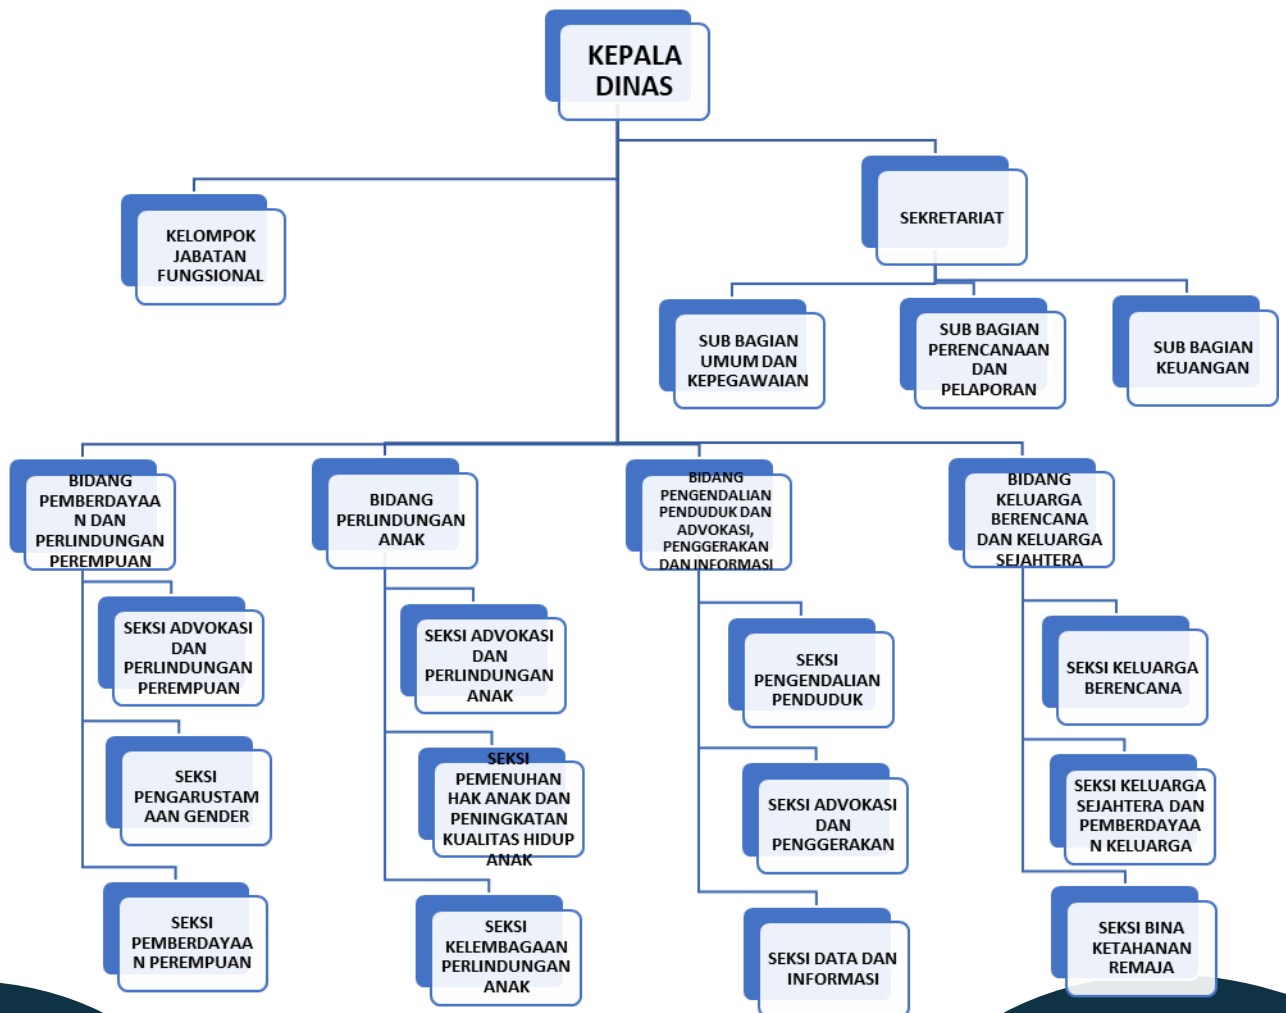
KEPALA DINAS

KELOMPOK JABATAN FUNGSIONAL

SEKRETARIAT

SUB BAGIAN UMUM DAN KEPEGAWAIAN

SUB BAGIAN PERENCANAAN DAN PELAPORAN

SUB BAGIAN KEUANGAN

BIDANG PEMBERDAYAAN DAN PERLINDUNGAN PEREMPUAN

SEKSI ADVOKASI DAN PERLINDUNGAN PEREMPUAN

SEKSI PENGARUSTAMAAN GENDER

SEKSI PEMBERDAYAAN PEREMPUAN

BIDANG PERLINDUNGAN ANAK

SEKSI ADVOKASI DAN PERLINDUNGAN ANAK

SEKSI PEMENUHAN HAK ANAK DAN PENINGKATAN KUALITAS HIDUP ANAK

SEKSI KELEMBAGAAN PERLINDUNGAN ANAK

BIDANG PENGENDALIAN PENDUDUK DAN ADVOKASI, PENGGERAKAN DAN INFORMASI

SEKSI PENGENDALIAN PENDUDUK

SEKSI ADVOKASI DAN PENGGERAKAN

SEKSI DATA DAN INFORMASI

BIDANG KELUARGA BERENCANA DAN KELUARGA SEJAHTERA

SEKSI KELUARGA BERENCANA

SEKSI KELUARGA SEJAHTERA DAN PEMBERDAYAAN KELUARGA

SEKSI BINA KETAHANAN REMAJA